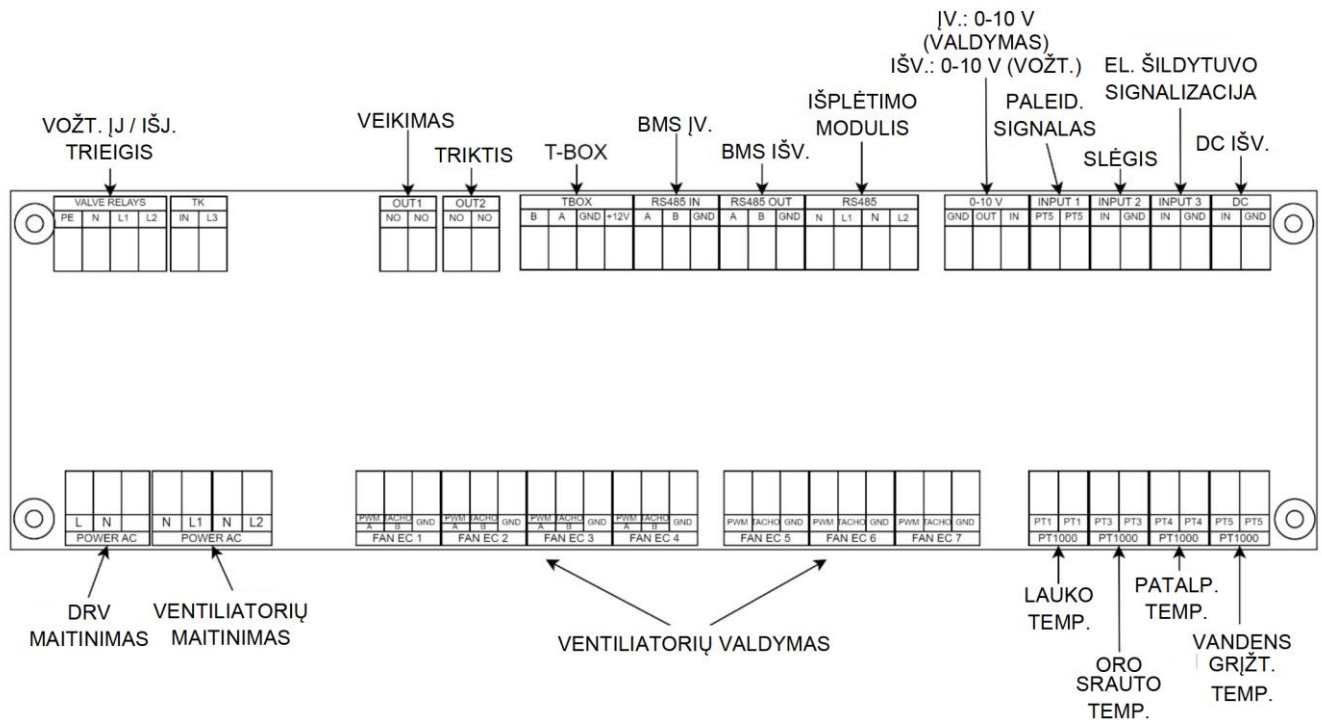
ĮV.: 0-10 V (VALDYMAS)
IŠV.: 0-10 V (VOŽT.)

EL. ŠILDYTUVO SIGNALIZACIJA

VOŽT. ĮJ / IŠJ. TRIEIGIS

VEIKIMAS

TRIKTIS

T-BOX

BMS ĮV.

BMS IŠV.

IŠPLĖTIMO MODULIS

PALEID. SIGNALAS

SLĖGIS

DC IŠV.

VALVE RELAYS
PE N L1 L2

TK
IN L3

OUT1
NO NO

OUT2
NO NO

TBOX
B A GND +12V

RS485 IN
A B GND

RS485 OUT
A B GND

RS485
N L1 N L2

0-10 V
GND OUT IN

INPUT 1
PT5 PT5

INPUT 2
IN GND

INPUT 3
IN GND

DC
IN GND

L N
POWER AC

N L1 N L2
POWER AC

PWM A TACHO B GND
FAN EC 1

PWM A TACHO B GND
FAN EC 2

PWM A TACHO B GND
FAN EC 3

PWM A TACHO B GND
FAN EC 4

PWM TACHO GND
FAN EC 5

PWM TACHO GND
FAN EC 6

PWM TACHO GND
FAN EC 7

PT1 PT1
PT1000

PT3 PT3
PT1000

PT4 PT4
PT1000

PT5 PT5
PT1000

DRV MAITINIMAS

VENTILIATORIŲ MAITINIMAS

VENTILIATORIŲ VALDYMAS

LAUKO TEMP.

PATALP. TEMP.

VANDENS GRĮŽT. TEMP.

ORO SRAUTO TEMP.